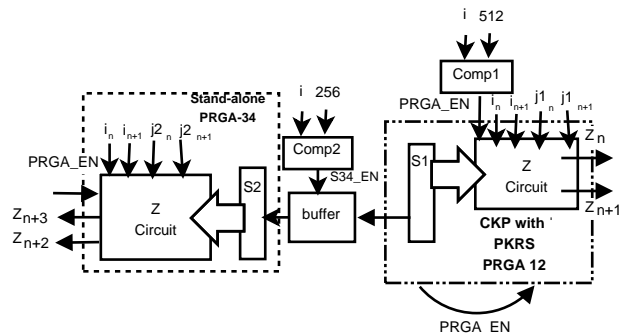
i 512

Comp1

PRGA_EN

$i_n$ $i_{n+1}$ $j1_n$ $j1_{n+1}$

$Z_n$

Z Circuit

$Z_{n+1}$

S1

CKP with PKRS PRGA 12

PRGA_EN

i 256

Comp2

S34_EN

buffer

Stand-alone PRGA-34

$i_n$ $i_{n+1}$ $j2_n$ $j2_{n+1}$

PRGA_EN

Z Circuit

S2

$Z_{n+3}$

$Z_{n+2}$